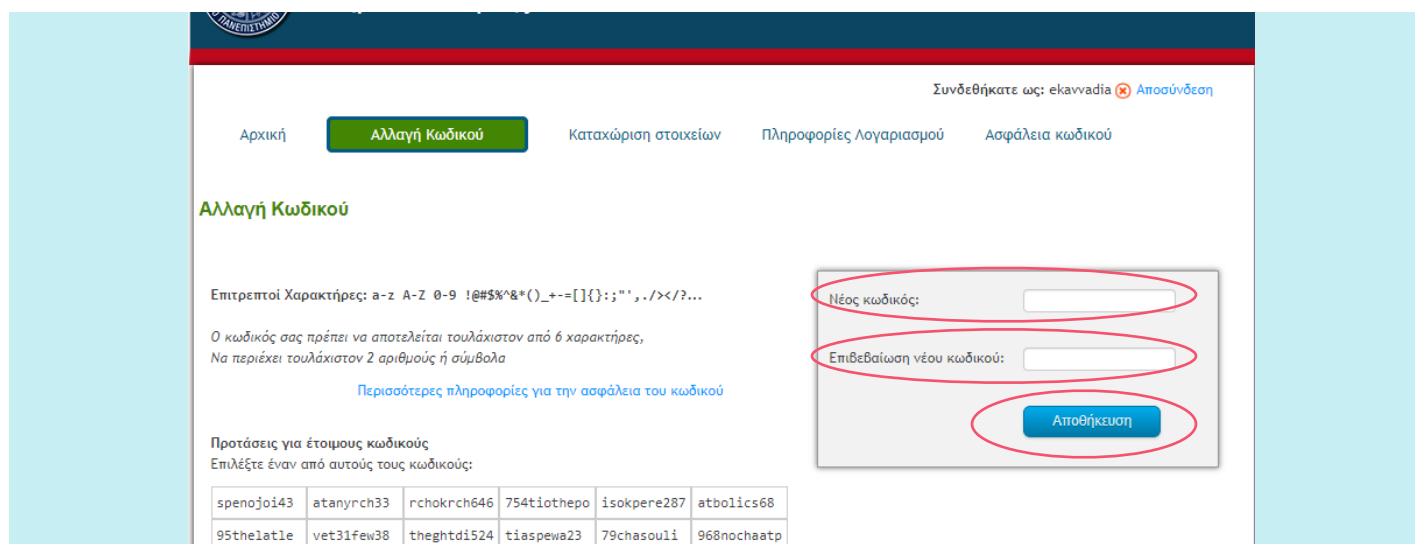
Συνδεθήκατε ως: ekavvadia Αποσύνδεση

Αρχική | Αλλαγή Κωδικού | Καταχώριση στοιχείων | Πληροφορίες Λογαριασμού | Ασφάλεια κωδικού

Αλλαγή Κωδικού

Επιτρεπτοί Χαρακτήρες: a-z A-Z 0-9 !@#$%^&*()_+-=[]{}:;"',./></?...

Ο κωδικός σας πρέπει να αποτελείται τουλάχιστον από 6 χαρακτήρες,
Να περιέχει τουλάχιστον 2 αριθμούς ή σύμβολα

Περισσότερες πληροφορίες για την ασφάλεια του κωδικού

Προτάσεις για έτοιμους κωδικούς
Επιλέξτε έναν από αυτούς τους κωδικούς:

| spenojoi43 | atanyrch33 | rchokrch646 | 754tiothepo | isokpere287 | atbolics68 |
|---|---|---|---|---|---|
| 95thelatle | vet31few38 | theghtdi524 | tiaspewa23 | 79chasouli | 968nochaatp |

Νέος κωδικός:

Επιβεβαίωση νέου κωδικού:

Αποθήκευση